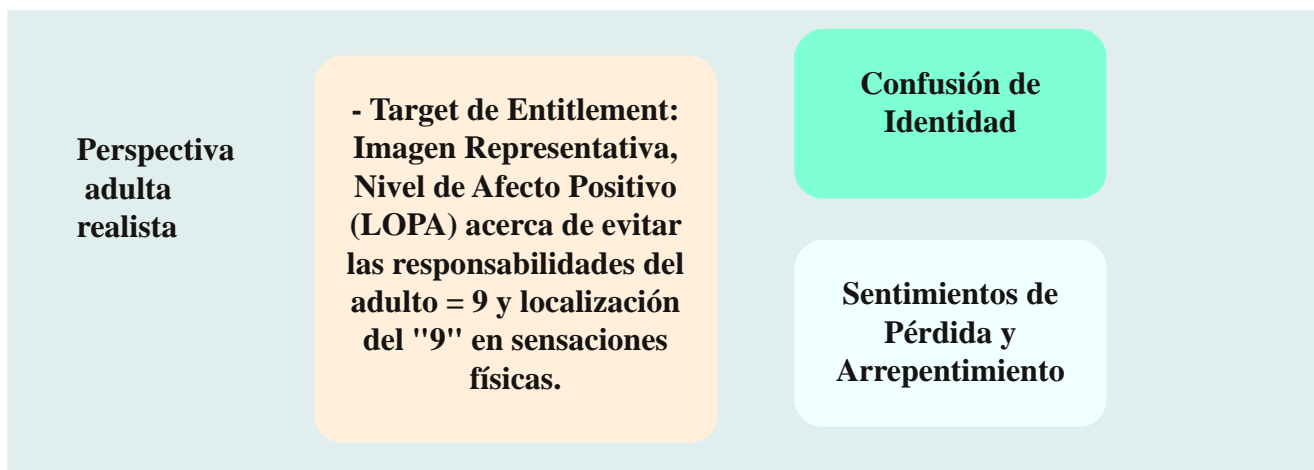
Perspectiva adulta realista

- Target de Entitlement: Imagen Representativa, Nivel de Afecto Positivo (LOPA) acerca de evitar las responsabilidades del adulto = 9 y localización del "9" en sensaciones físicas.

Confusión de Identidad

Sentimientos de Pérdida y Arrepentimiento